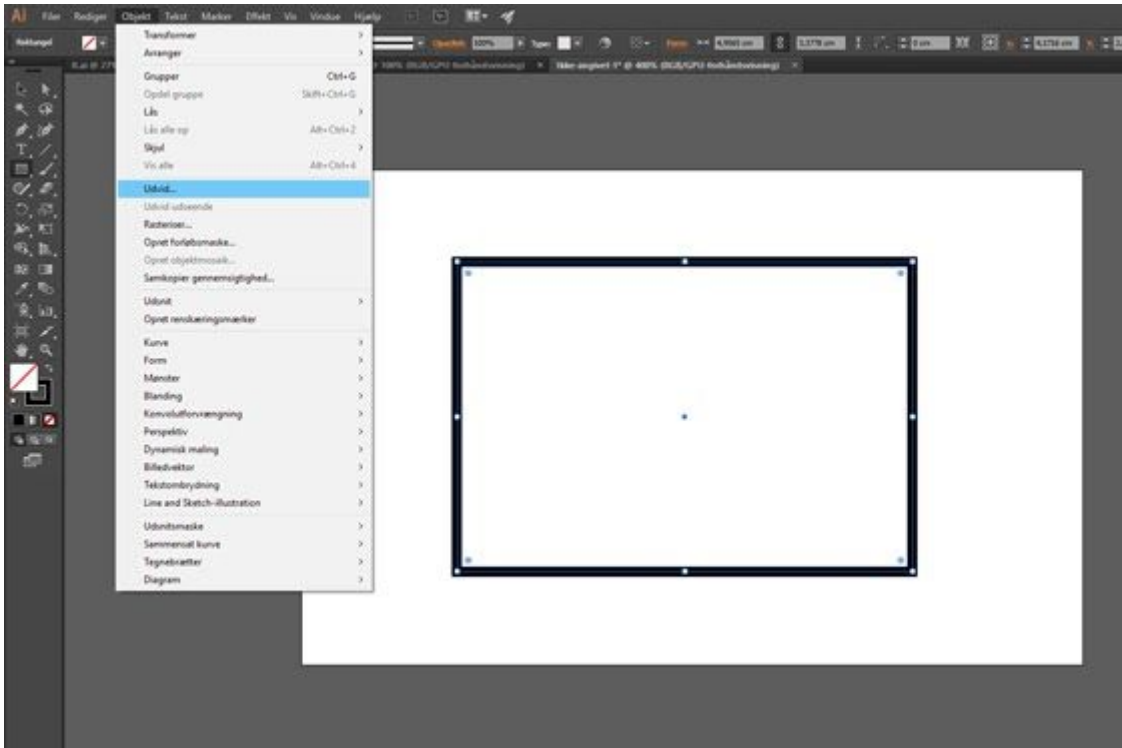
Ai Filer Rediger Objekt Tekst Marker Effekt Vis Vindue Hjælp

Rektangel

Transformer
Arranger
Grupper Ctrl+G
Opdel gruppe Skift+Ctrl+G
Lås
Lås alle op Alt+Ctrl+2
Skjul
Vis alle Alt+Ctrl+3
Udvid...
Udvid udseende
Rasteriser...
Opret forløbsmaske...
Opret objektmosaik...
Samkopier gennemsigtighed...
Udsnit
Opret renskæringsmærker
Kurve
Form
Mønster
Blanding
Konvolutforvrængning
Perspektiv
Dynamisk maling
Billedvektor
Tekstombrydning
Line and Sketch-illustration
Udsnitsmaske
Sammensat kurve
Tegnebrætter
Diagram

Opacitet 100% Type Form

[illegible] 100% (RGB/GPU-forhåndsvisning) × Uden angivet-1* @ 400% (RGB/GPU-forhåndsvisning) ×